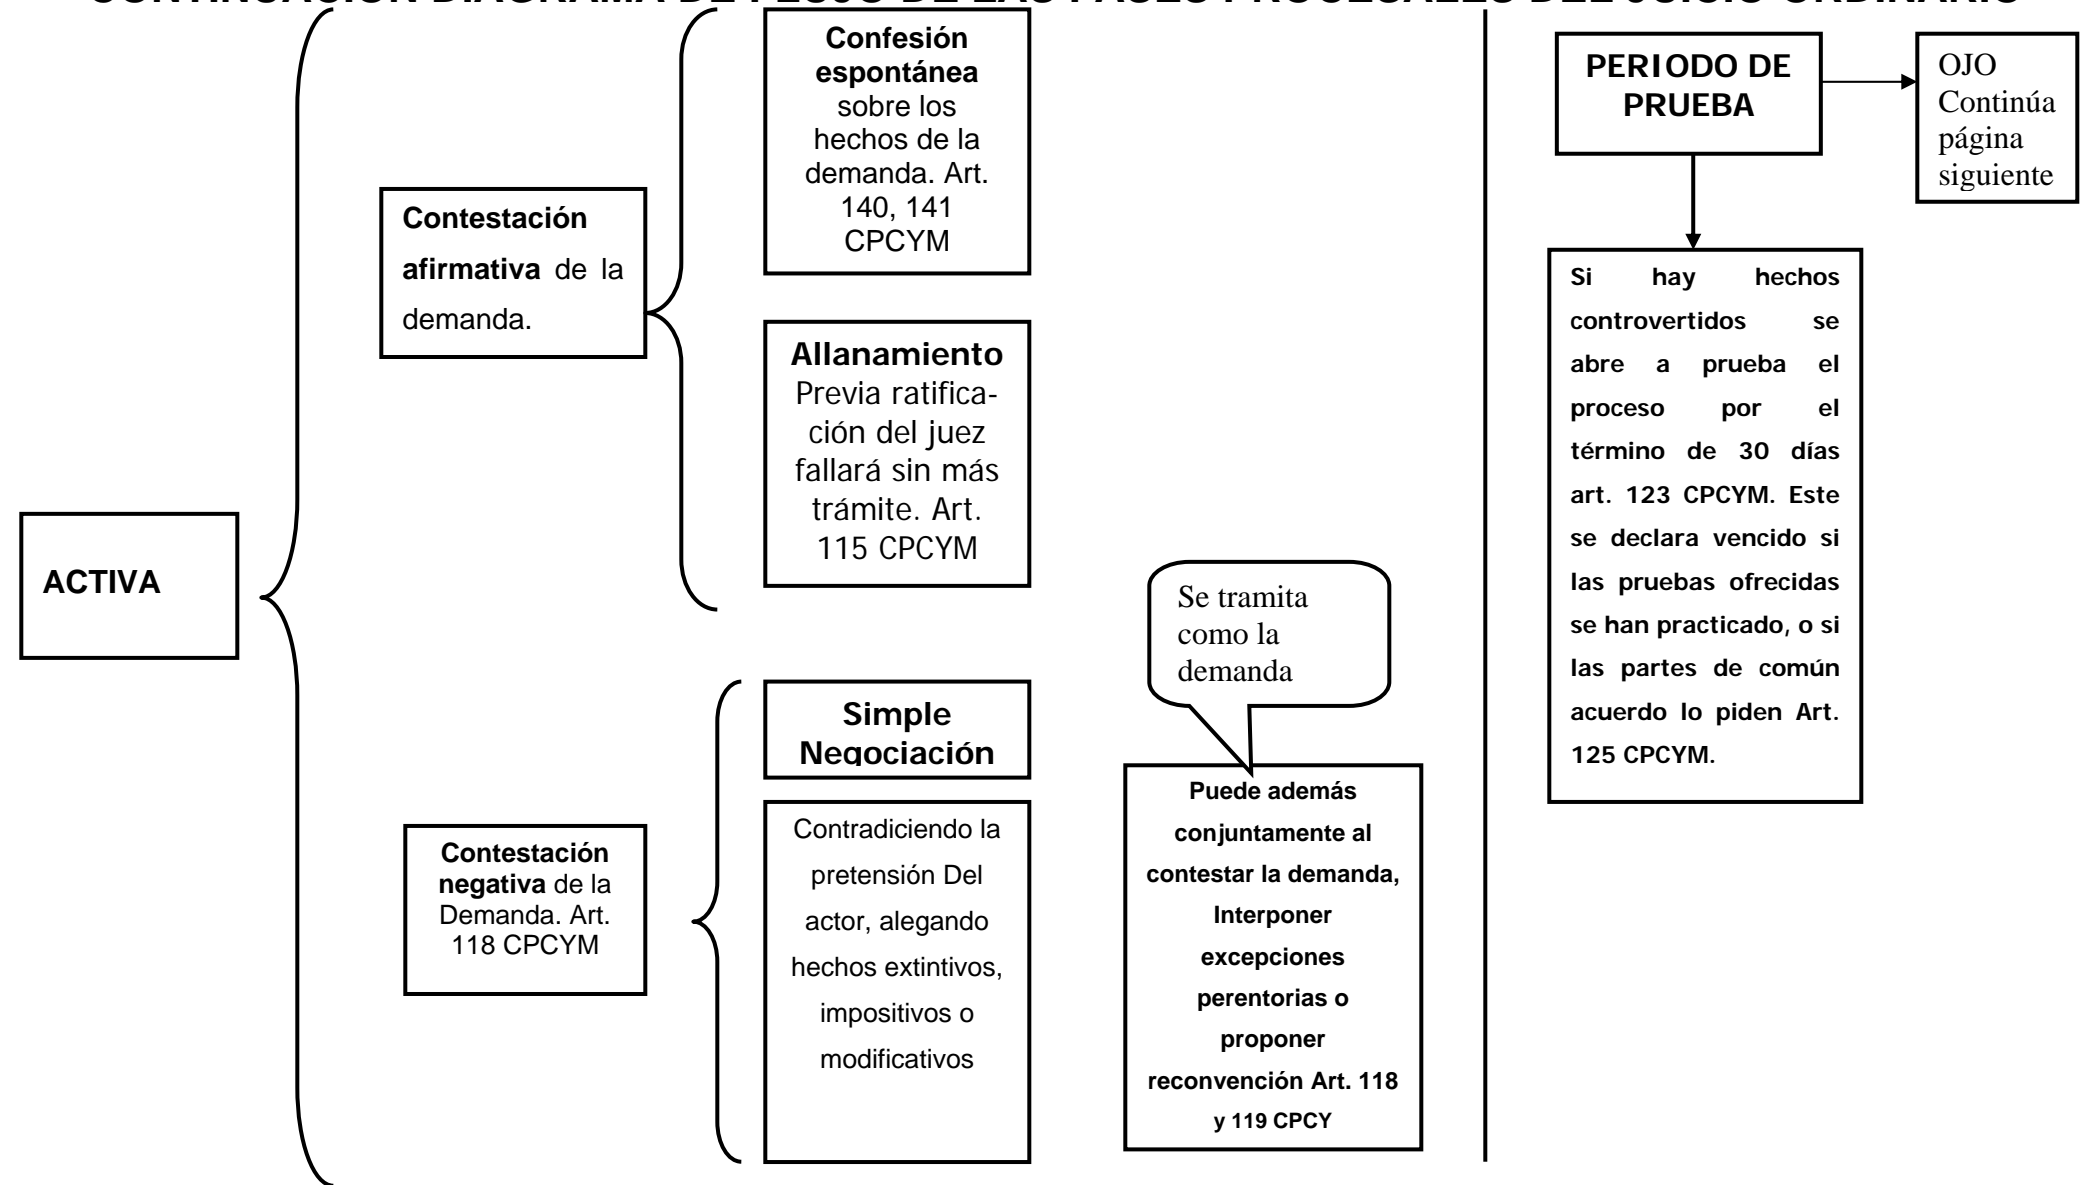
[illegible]

ACTIVA

Contestación afirmativa de la demanda.

Confesión espontánea sobre los hechos de la demanda. Art. 140, 141 CPCYM

Allanamiento Previa ratificación del juez fallará sin más trámite. Art. 115 CPCYM

Contestación negativa de la Demanda. Art. 118 CPCYM

Simple Negociación

Contradiciendo la pretensión Del actor, alegando hechos extintivos, impositivos o modificativos

Se tramita como la demanda

Puede además conjuntamente al contestar la demanda, Interponer excepciones perentorias o proponer reconvención Art. 118 y 119 CPCY

PERIODO DE PRUEBA

OJO Continúa página siguiente

Si hay hechos controvertidos se abre a prueba el proceso por el término de 30 días art. 123 CPCYM. Este se declara vencido si las pruebas ofrecidas se han practicado, o si las partes de común acuerdo lo piden Art. 125 CPCYM.